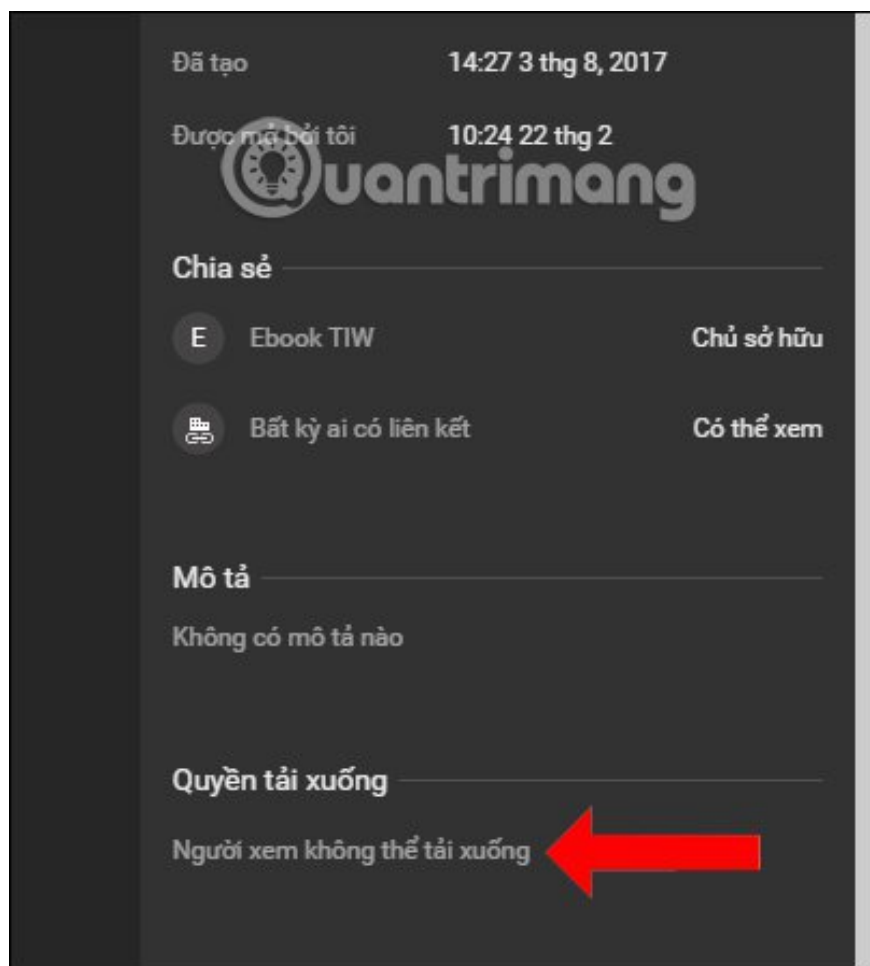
Đã tạo 14:27 3 thg 8, 2017

Được mở bởi tôi 10:24 22 thg 2

Quantrimang

Chia sẻ

E Ebook TIW Chủ sở hữu

Bất kỳ ai có liên kết Có thể xem

Mô tả

Không có mô tả nào

Quyền tải xuống

Người xem không thể tải xuống